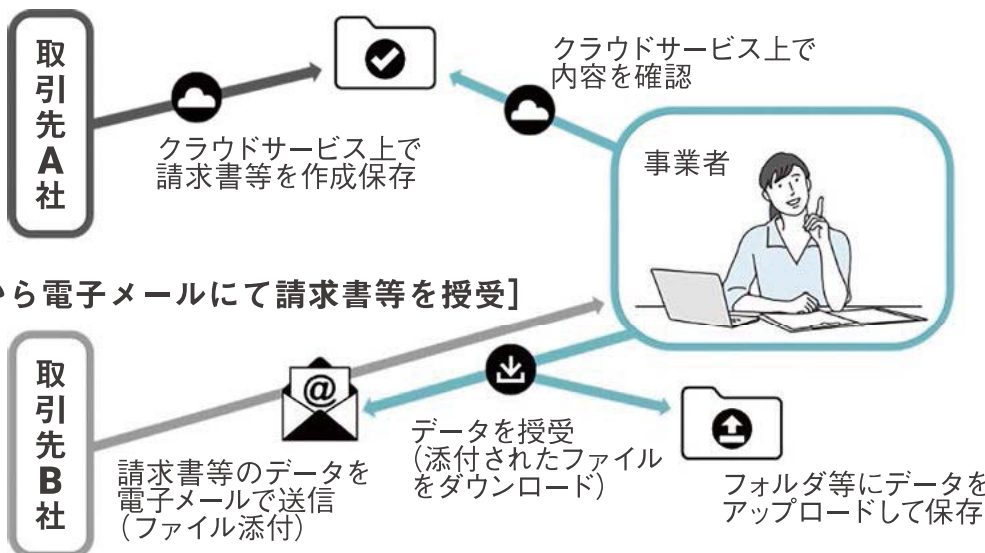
取引先A社

クラウドサービス上で請求書等を作成保存

クラウドサービス上で内容を確認

事業者

ら電子メールにて請求書等を授受]

取引先B社

請求書等のデータを電子メールで送信（ファイル添付）

データを授受（添付されたファイルをダウンロード）

フォルダ等にデータをアップロードして保存